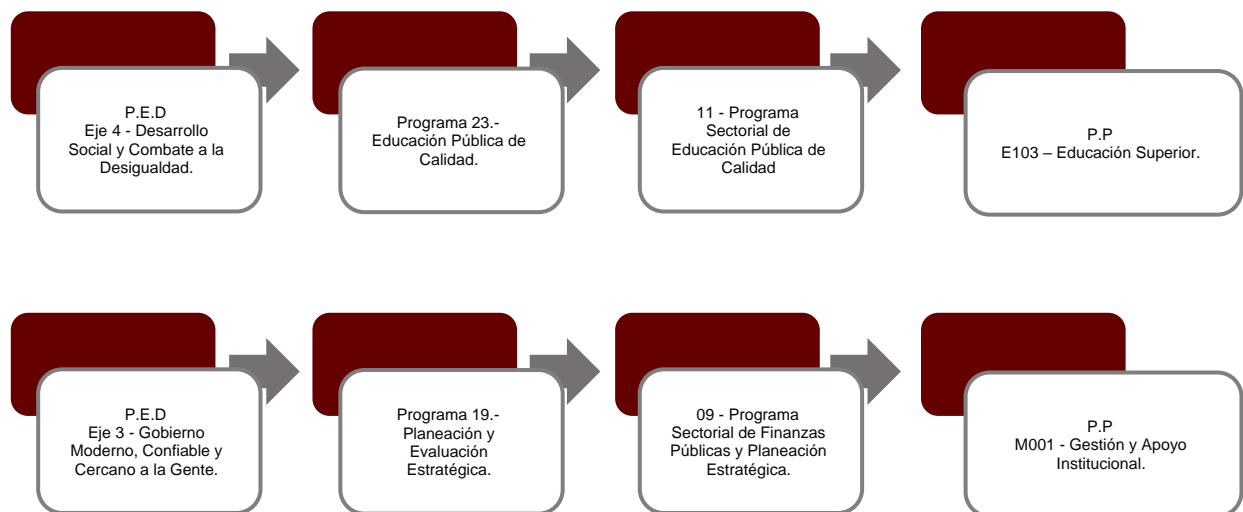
P.E.D
Eje 4 - Desarrollo Social y Combate a la Desigualdad.

Programa 23.- Educación Pública de Calidad.

11 - Programa Sectorial de Educación Pública de Calidad

P.P
E103 – Educación Superior.

P.E.D
Eje 3 - Gobierno Moderno, Confiable y Cercano a la Gente.

Programa 19.- Planeación y Evaluación Estratégica.

09 - Programa Sectorial de Finanzas Públicas y Planeación Estratégica.

P.P
M001 - Gestión y Apoyo Institucional.